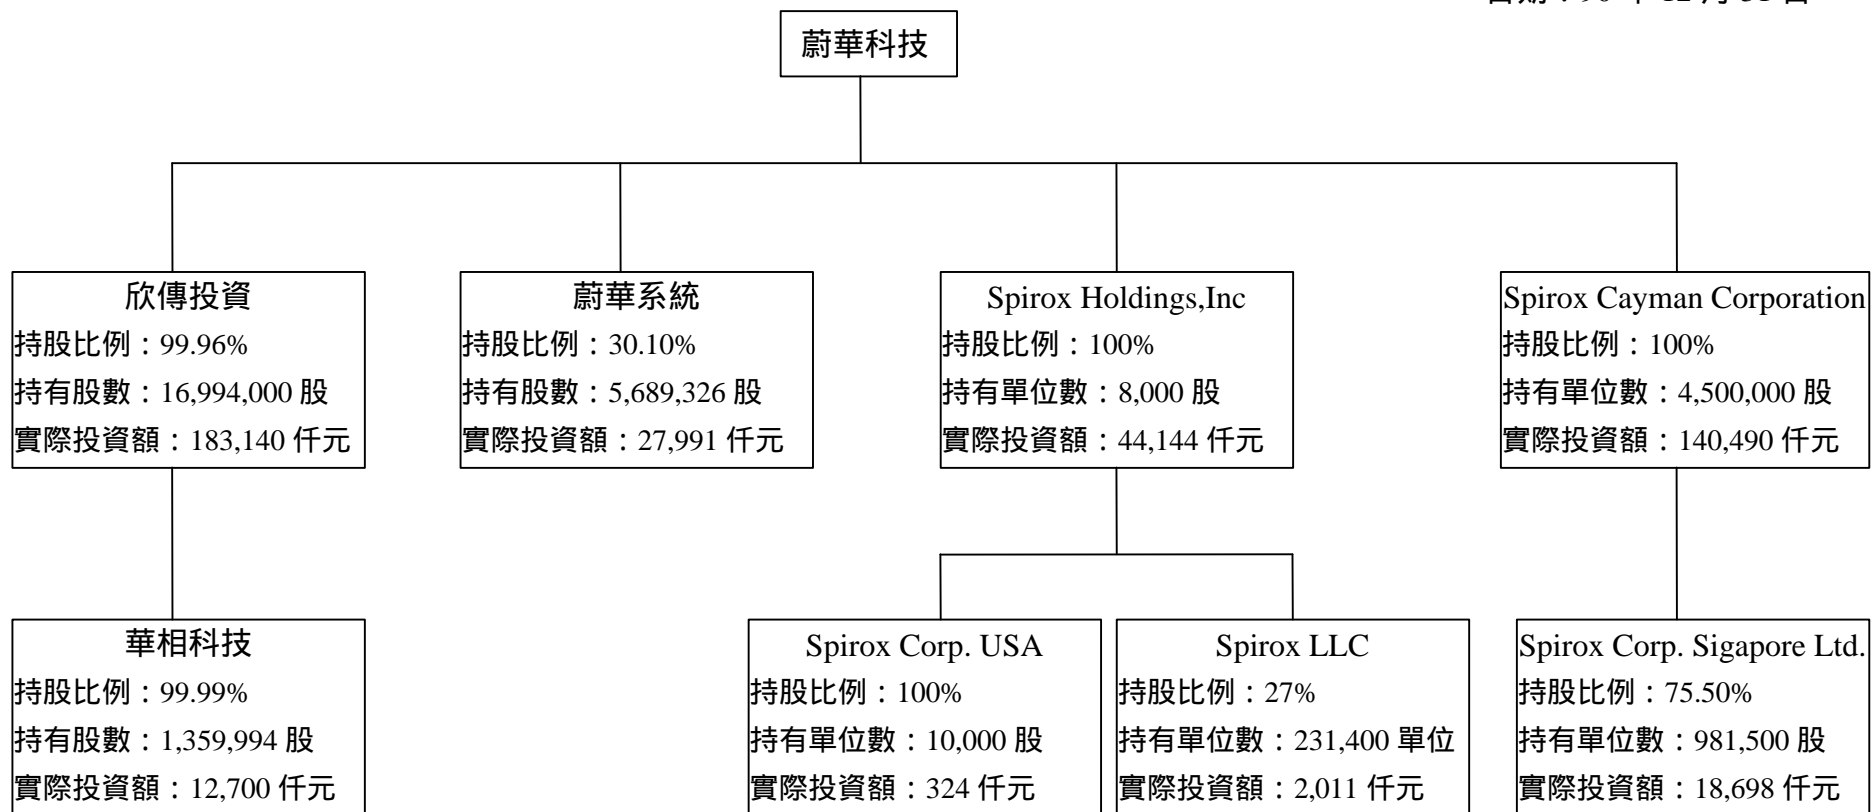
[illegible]

蔚華科技

欣傳投資
持股比例：99.96%
持有股數：16,994,000 股
實際投資額：183,140 仟元

蔚華系統
持股比例：30.10%
持有股數：5,689,326 股
實際投資額：27,991 仟元

Spirox Holdings,Inc
持股比例：100%
持有單位數：8,000 股
實際投資額：44,144 仟元

Spirox Cayman Corporation
持股比例：100%
持有單位數：4,500,000 股
實際投資額：140,490 仟元

華相科技
持股比例：99.99%
持有股數：1,359,994 股
實際投資額：12,700 仟元

Spirox Corp. USA
持股比例：100%
持有單位數：10,000 股
實際投資額：324 仟元

Spirox LLC
持股比例：27%
持有單位數：231,400 單位
實際投資額：2,011 仟元

Spirox Corp. Sigapore Ltd.
持股比例：75.50%
持有單位數：981,500 股
實際投資額：18,698 仟元